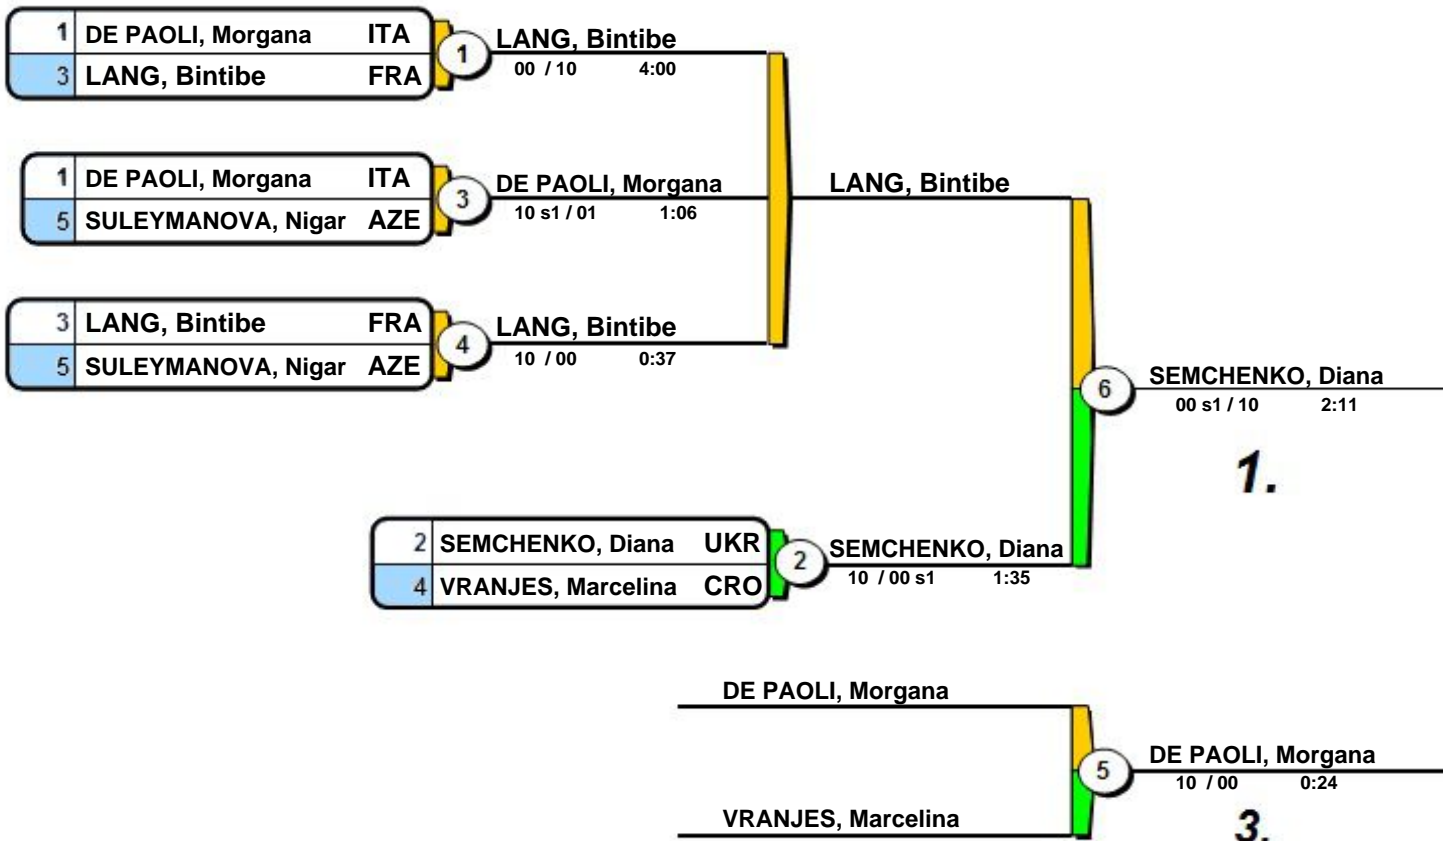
1 DE PAOLI, Morgana ITA
3 LANG, Bintibe FRA

1

LANG, Bintibe
00 / 10 4:00

1 DE PAOLI, Morgana ITA
5 SULEYMANOVA, Nigar AZE

3

DE PAOLI, Morgana
10 s1 / 01 1:06

LANG, Bintibe

3 LANG, Bintibe FRA
5 SULEYMANOVA, Nigar AZE

4

LANG, Bintibe
10 / 00 0:37

6

SEMCHENKO, Diana
00 s1 / 10 2:11

1.

2 SEMCHENKO, Diana UKR
4 VRANJES, Marcelina CRO

2

SEMCHENKO, Diana
10 / 00 s1 1:35

DE PAOLI, Morgana

5

DE PAOLI, Morgana
10 / 00 0:24

VRANJES, Marcelina

3.